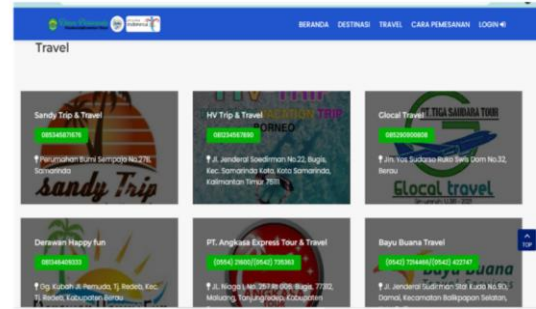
BERANDA DESTINASI TRAVEL CARA PEMESANAN LOGIN

Travel

Sandy Trip & Travel
085345871576
Perumahan Bumi Sempaja No.276, Samarinda
Sandy Trip

HV Trip & Travel
085345871890
Jl. Jenderal Soedirman No.22, Bugis, Kec. Samarinda Kota, Kota Samarinda, Kalimantan Timur 75111
BORNEO

Glocal Travel
085290900908
Jln. Yos Sudarso Ruko Swis Dom No.32, Berau
PT. TIGA SAHABAT TOUR
Glocal travel

Derawan Happy fun
085346409333
Dg. Kubah Jl. Pemuda, Tj. Redeb, Kec. Tj. Redeb, Kabupaten Berau

PT. Angkasa Express Tour & Travel
(0554) 21600/(0542) 735363
Jl. Niaga I, No. 257 Rt 006, Bugis, 77312, Maluang, Tanjungredeb, Kabupaten

Bayu Buana Travel
(0542) 7214466/(0542) 422747
Jl. Jenderal Sudirman Stal Kuda No.90, Damai, Kecamatan Balikpapan Selatan,
Bayu Buana

TOP